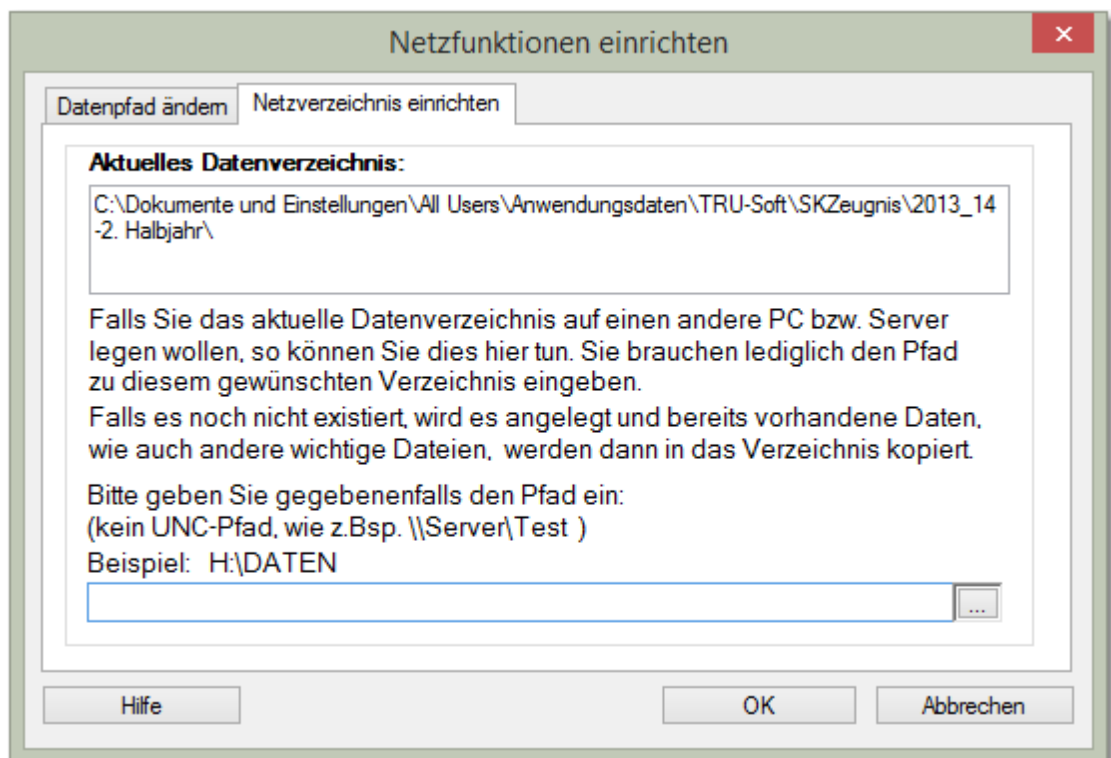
Netzfunktionen einrichten

Datenpfad ändern | Netzverzeichnis einrichten

**Aktuelles Datenverzeichnis:**

C:\Dokumente und Einstellungen\All Users\Anwendungsdaten\TRU-Soft\SKZeugnis\2013_14 -2. Halbjahr\

Falls Sie das aktuelle Datenverzeichnis auf einen andere PC bzw. Server legen wollen, so können Sie dies hier tun. Sie brauchen lediglich den Pfad zu diesem gewünschten Verzeichnis eingeben.

Falls es noch nicht existiert, wird es angelegt und bereits vorhandene Daten, wie auch andere wichtige Dateien, werden dann in das Verzeichnis kopiert.

Bitte geben Sie gegebenenfalls den Pfad ein:
(kein UNC-Pfad, wie z.Bsp. \\Server\Test )
Beispiel: H:\DATEN

...

Hilfe

OK

Abbrechen